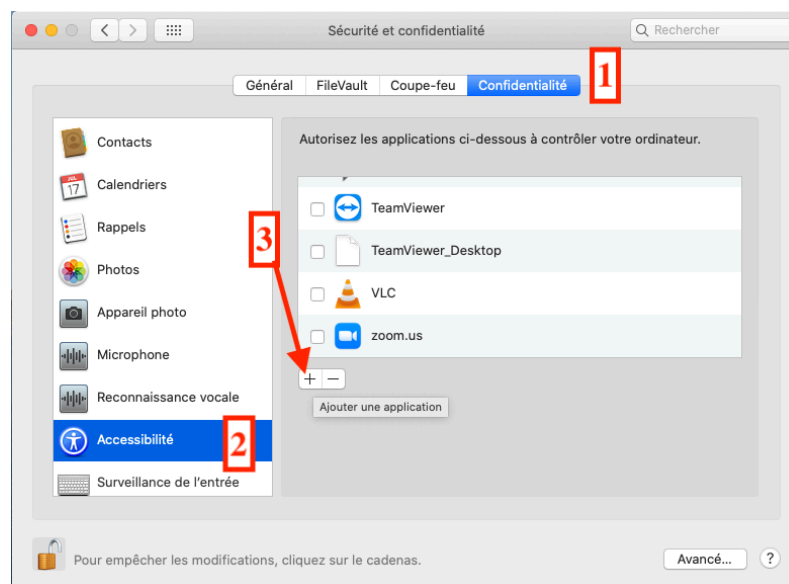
Sécurité et confidentialité

Rechercher

Général | FileVault | Coupe-feu | Confidentialité

1

Contacts

JUL 17

Calendriers

Rappels

Photos

Appareil photo

Microphone

Reconnaissance vocale

Accessibilité

2

Surveillance de l'entrée

Autorisez les applications ci-dessous à contrôler votre ordinateur.

TeamViewer

TeamViewer_Desktop

VLC

zoom.us

3

+ −

Ajouter une application

Pour empêcher les modifications, cliquez sur le cadenas.

Avancé...

?